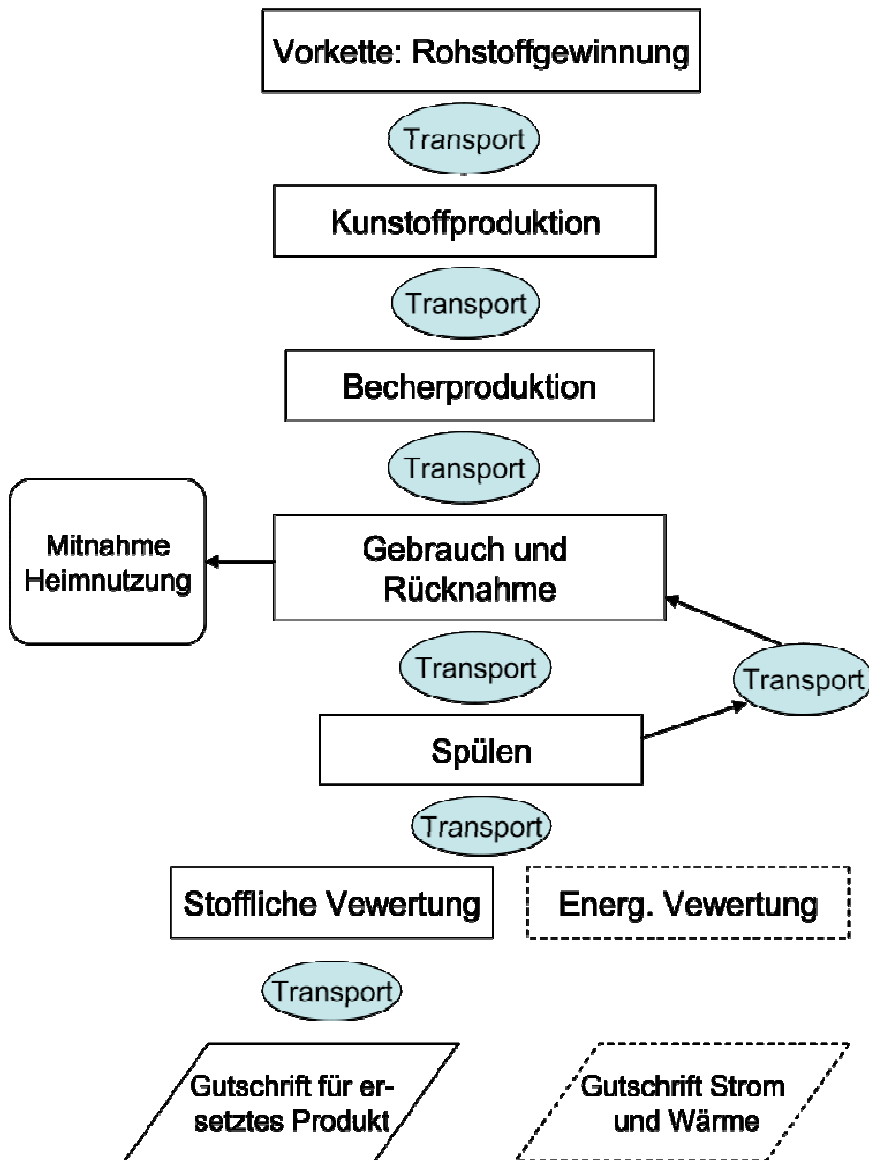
Vorkette: Rohstoffgewinnung

Transport

Kunstoffproduktion

Transport

Becherproduktion

Transport

Mitnahme Heimnutzung

Gebrauch und Rücknahme

Transport

Transport

Spülen

Transport

Stoffliche Vewertung

Energ. Vewertung

Transport

Gutschrift für ersetztes Produkt

Gutschrift Strom und Wärme